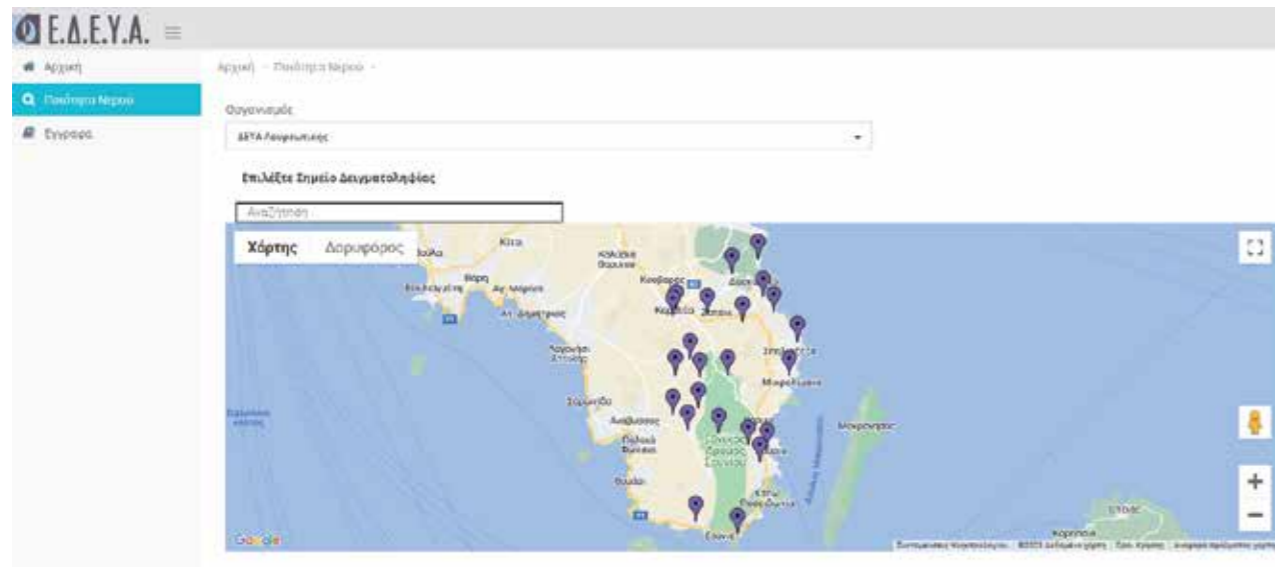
Ε.Δ.Ε.Υ.Α.

Αρχική

Ποιότητα Νερού

Έγγραφα

Αρχική - Ποιότητα Νερού -

Οργανισμός

ΔΕΥΑ Λαυρεωτικής

Επιλέξτε Σημείο Δειγματοληψίας

Αναζήτηση

Χάρτης Δορυφόρος

Κέα

Κερατέα

Σαρωνίδα

Ανάβυσσος

Παλαιά Φώκαια

Θυμάρι

Λαύριο

Μακρόνησος

Σούνιο

Google

+

−

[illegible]